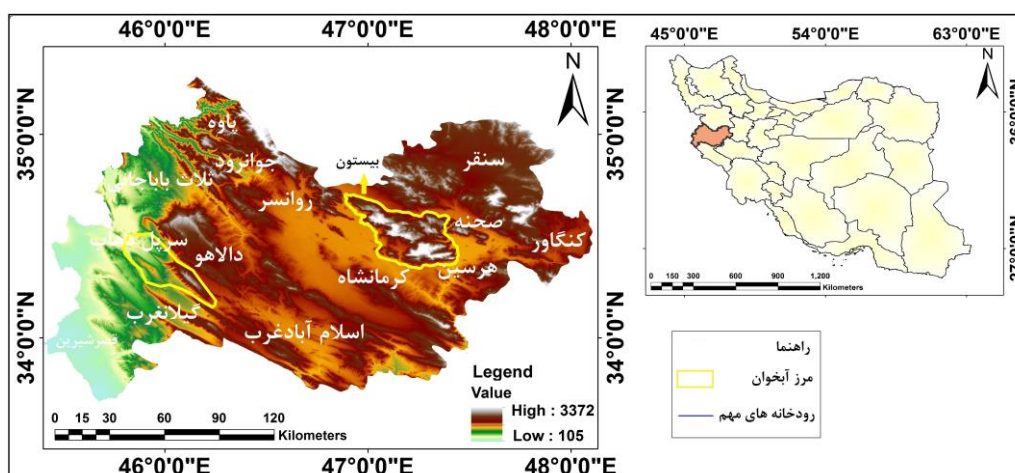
46°0'0"E
47°0'0"E
48°0'0"E
35°0'0"N
34°0'0"N
35°0'0"N
34°0'0"N
N
پاوه
جوانرود
ثلاث باباجانی
روانسر
بیستون
سنقر
صحنه
کنگاور
سرپل ذهاب
دالاهو
کرمانشاه
هرسین
گیلانغرب
اسلام آبادغرب
قصرشیرین
0 15 30 60 90 120
Kilometers
Legend
Value
High : 3372
Low : 105
46°0'0"E
47°0'0"E
48°0'0"E
45°0'0"E
54°0'0"E
63°0'0"E
N
36°0'0"N
27°0'0"N
0 150 300 600 900 1,200
Kilometers
راهنما
مرز آبخوان
رودخانه های مهم